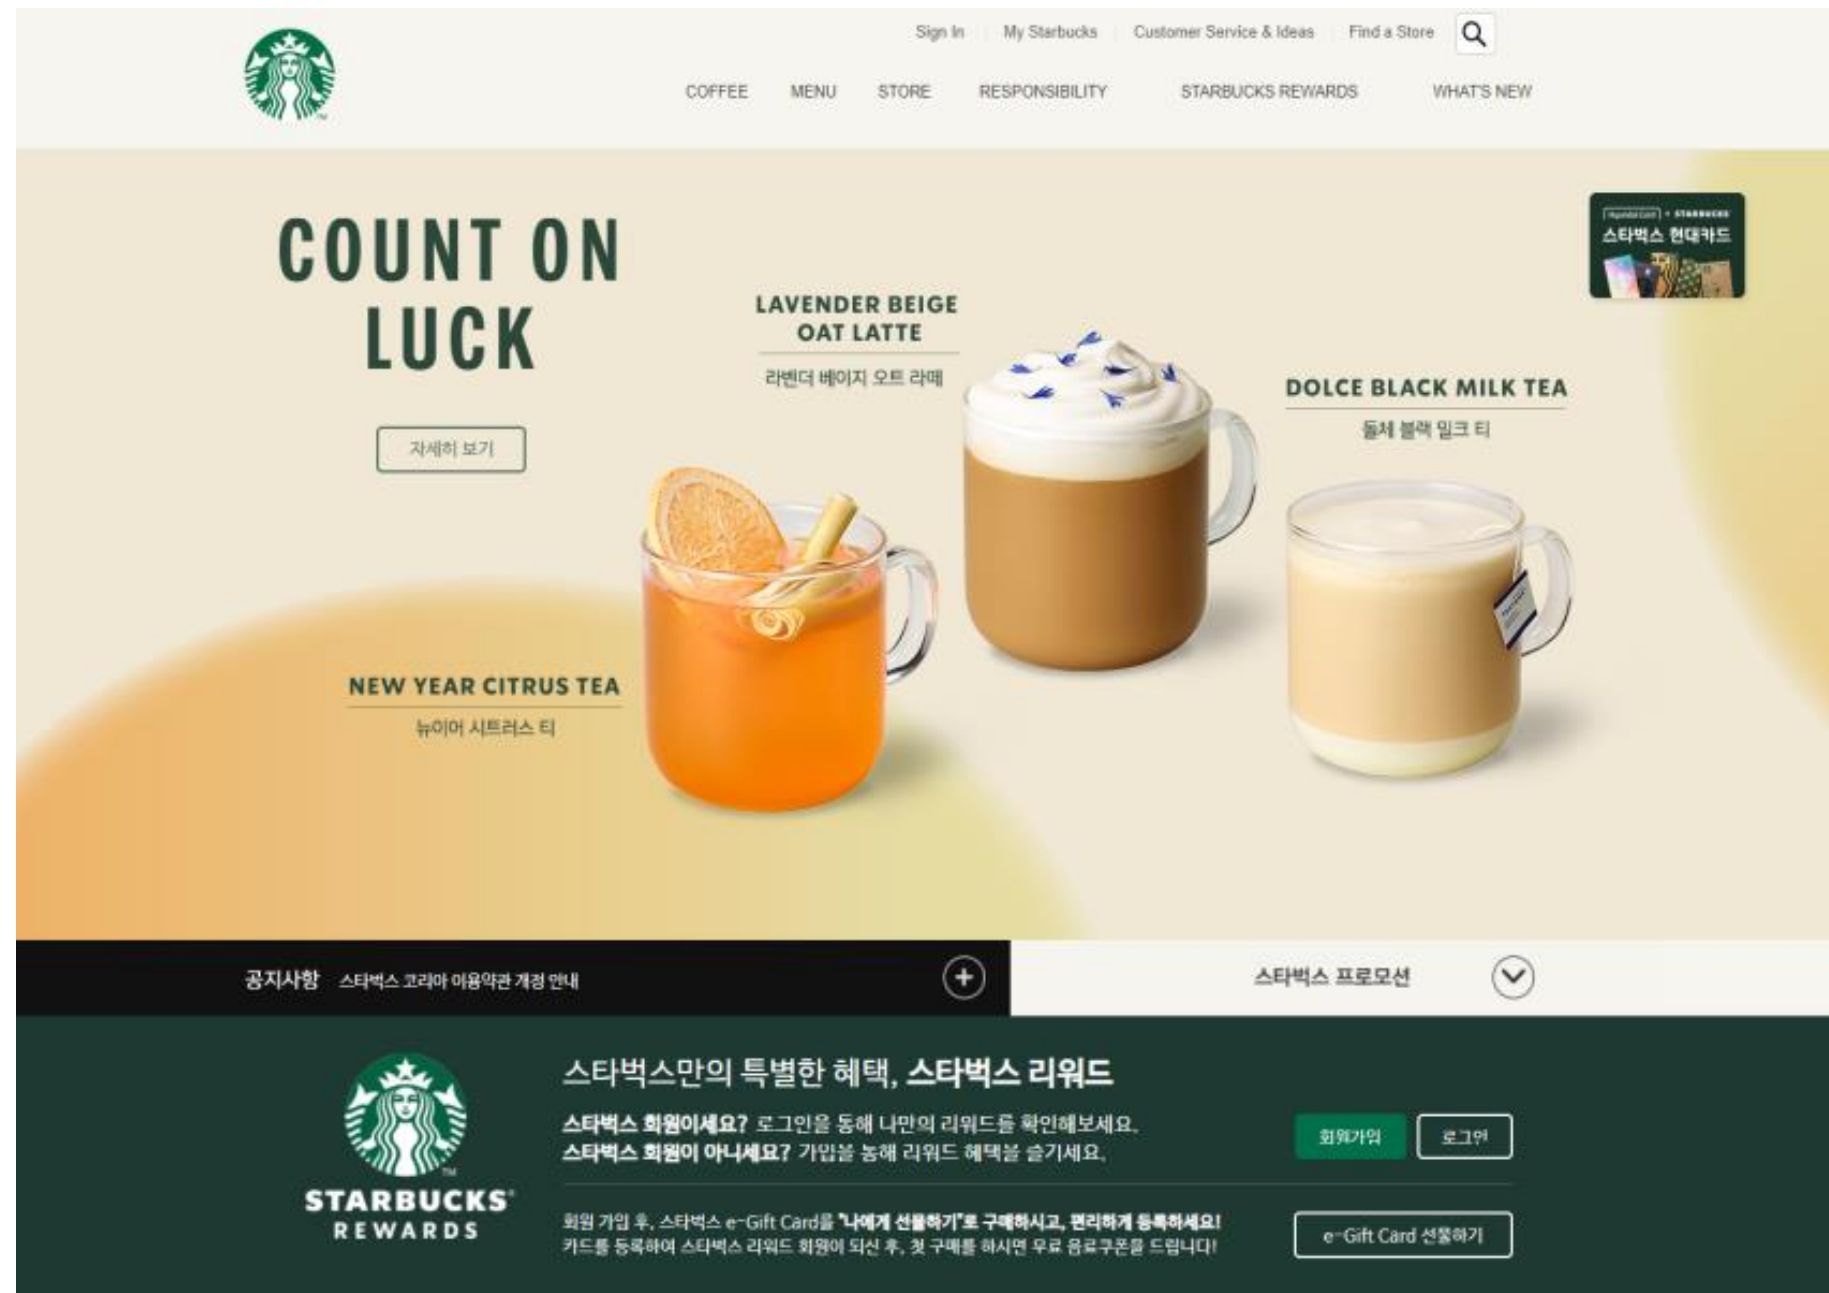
Sign In | My Starbucks | Customer Service & Ideas | Find a Store

COFFEE MENU STORE RESPONSIBILITY STARBUCKS REWARDS WHAT'S NEW

COUNT ON LUCK

자세히 보기

LAVENDER BEIGE OAT LATTE
라벤더 베이지 오트 라떼

DOLCE BLACK MILK TEA
돌체 블랙 밀크 티

NEW YEAR CITRUS TEA
뉴이어 시트러스 티

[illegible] + STARBUCKS
스타벅스 현대카드

공지사항 스타벅스 코리아 이용약관 개정 안내

스타벅스 프로모션

STARBUCKS REWARDS

스타벅스만의 특별한 혜택, 스타벅스 리워드

스타벅스 회원이세요? 로그인을 통해 나만의 리워드를 확인해보세요.
스타벅스 회원이 아니세요? 가입을 통해 리워드 혜택을 즐기세요.

회원가입 로그인

회원 가입 후, 스타벅스 e-Gift Card를 "나에게 선물하기"로 구매하시고, 편리하게 등록하세요!
카드를 등록하여 스타벅스 리워드 회원이 되신 후, 첫 구매를 하시면 무료 음료쿠폰을 드립니다!

e-Gift Card 선물하기